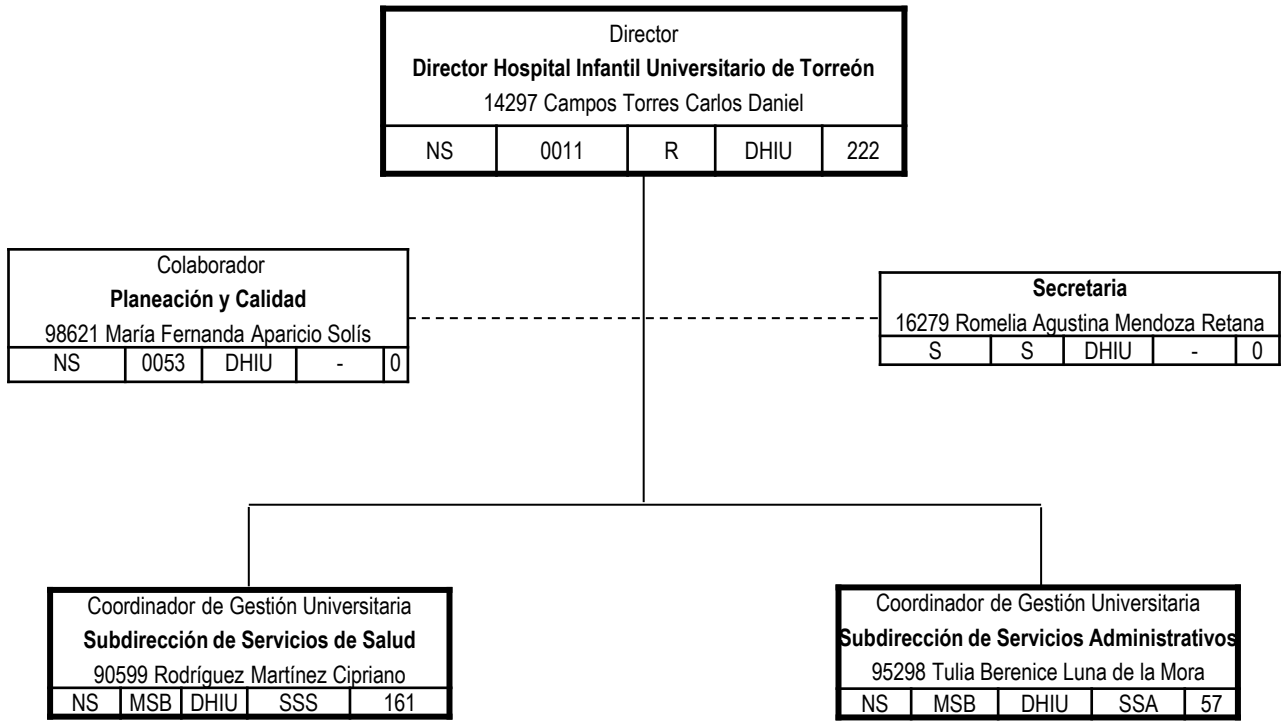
Director
Director Hospital Infantil Universitario de Torreón
14297 Campos Torres Carlos Daniel

| NS | 0011 | R | DHIU | 222 |
|---|---|---|---|---|

Colaborador
Planeación y Calidad
98621 María Fernanda Aparicio Solís

| NS | 0053 | DHIU | - | 0 |
|---|---|---|---|---|

Secretaria
16279 Romelia Agustina Mendoza Retana

| S | S | DHIU | - | 0 |
|---|---|---|---|---|

Coordinador de Gestión Universitaria
Subdirección de Servicios de Salud
90599 Rodríguez Martínez Cipriano

| NS | MSB | DHIU | SSS | 161 |
|---|---|---|---|---|

Coordinador de Gestión Universitaria
Subdirección de Servicios Administrativos
95298 Tulia Berenice Luna de la Mora

| NS | MSB | DHIU | SSA | 57 |
|---|---|---|---|---|